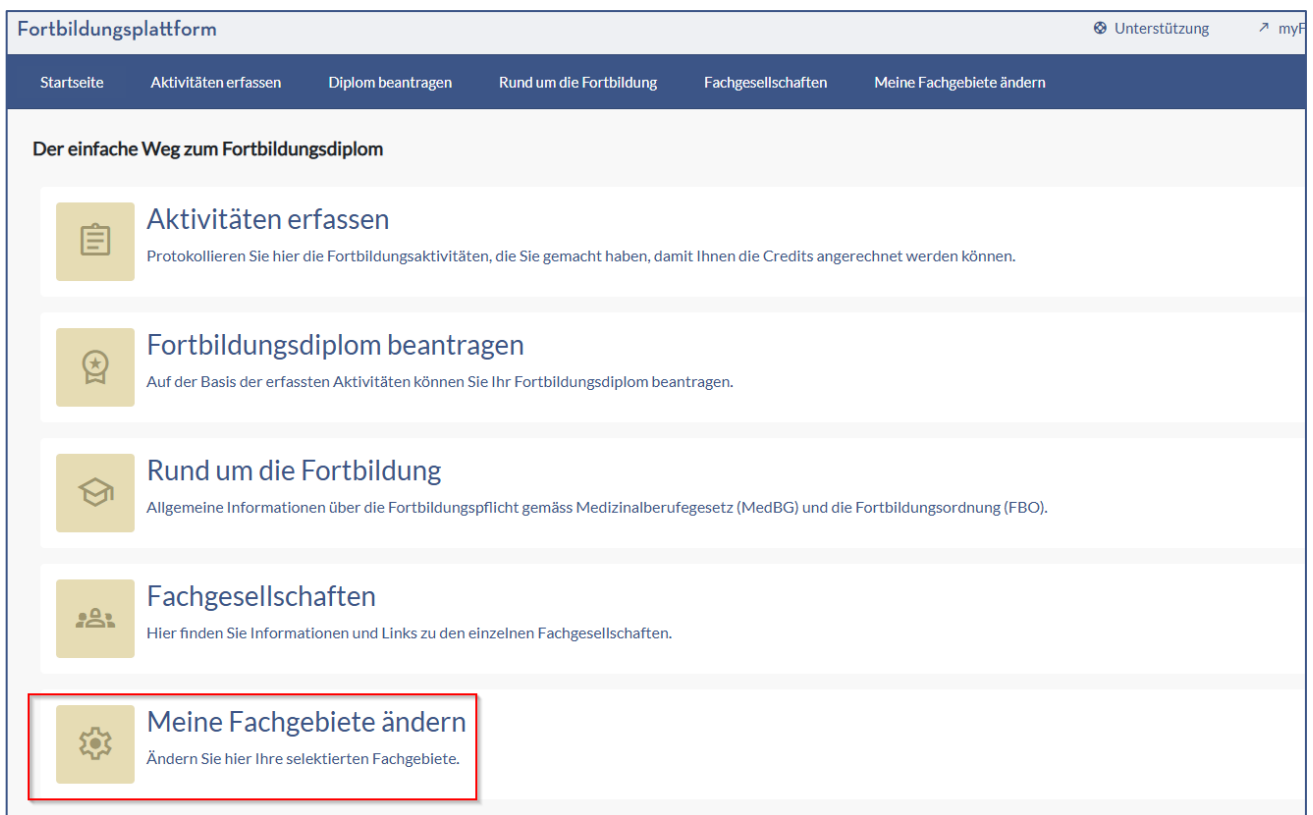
Fortbildungsplattform

Unterstützung

↗ myF

Startseite Aktivitäten erfassen Diplom beantragen Rund um die Fortbildung Fachgesellschaften Meine Fachgebiete ändern

Der einfache Weg zum Fortbildungsdiplom

Aktivitäten erfassen

Protokollieren Sie hier die Fortbildungsaktivitäten, die Sie gemacht haben, damit Ihnen die Credits angerechnet werden können.

Fortbildungsdiplom beantragen

Auf der Basis der erfassten Aktivitäten können Sie Ihr Fortbildungsdiplom beantragen.

Rund um die Fortbildung

Allgemeine Informationen über die Fortbildungspflicht gemäss Medizinalberufegesetz (MedBG) und die Fortbildungsordnung (FBO).

Fachgesellschaften

Hier finden Sie Informationen und Links zu den einzelnen Fachgesellschaften.

Meine Fachgebiete ändern

Ändern Sie hier Ihre selektierten Fachgebiete.